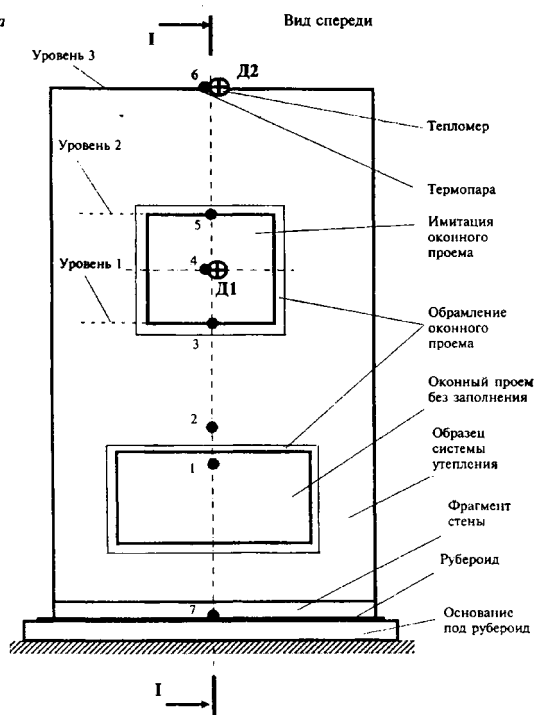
a

I

Вид спереди

Уровень 3

6

Д2

Тепломер

Термопара

Уровень 2

5

Имитация оконного проема

4

Д1

Уровень 1

Обрамление оконного проема

3

Оконный проем без заполнения

2

Образец системы утепления

1

Фрагмент стены

Рубероид

7

Основание под рубероид

I